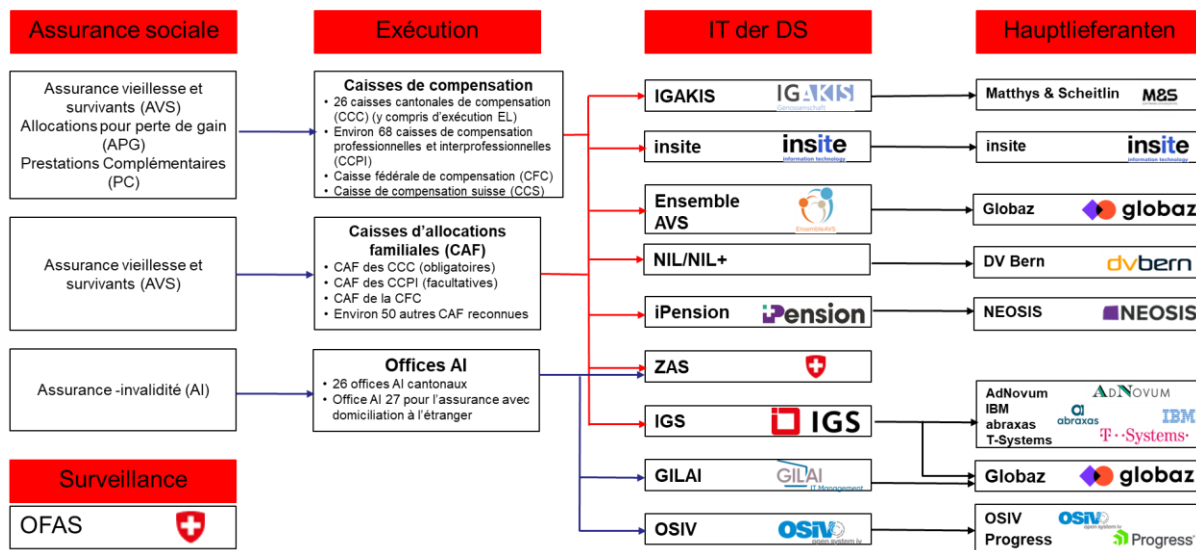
Assurance sociale

Assurance vieillesse et survivants (AVS)
Allocations pour perte de gain (APG)
Prestations Complémentaires (PC)

Assurance vieillesse et survivants (AVS)

Assurance -invalidité (AI)

Surveillance

OFAS

Exécution

Caisses de compensation
• 26 caisses cantonales de compensation (CCC) (y compris d'exécution EL)
• Environ 68 caisses de compensation professionnelles et interprofessionnelles (CCPI)
• Caisse fédérale de compensation (CFC)
• Caisse de compensation suisse (CCS)

Caisses d'allocations familiales (CAF)
• CAF des CCC (obligatoires)
• CAF des CCPI (facultatives)
• CAF de la CFC
• Environ 50 autres CAF reconnues

Offices AI
• 26 offices AI cantonaux
• Office AI 27 pour l'assurance avec domiciliation à l'étranger

IT der DS

IGAKIS IGAKIS Genossenschaft

insite insite information technology

Ensemble AVS EnsembleAVS

NIL/NIL+

iPension iPension

ZAS

IGS IGS

GILAI GILAI IT Management

OSIV OSIV

Hauptlieferanten

Matthys & Scheitlin M&S

insite insite information technology

Globaz globaz

DV Bern dvbern

NEOSIS NEOSIS

AdNovum
IBM
abraxas
T-Systems
AdNovum abraxas IBM T··Systems·

Globaz globaz

OSIV
Progress
OSIV Progress